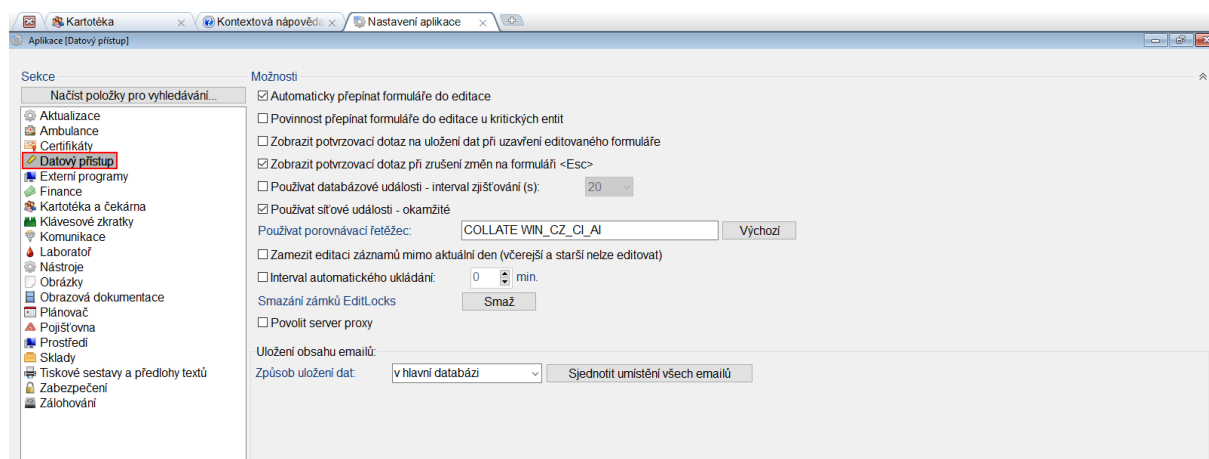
Kartotéka | Kontextová nápověda | Nastavení aplikace

Aplikace [Datový přístup]

Sekce

Načíst položky pro vyhledávání...

Aktualizace
Ambulance
Certifikáty
Datový přístup
Externí programy
Finance
Kartotéka a čekárna
Klávesové zkratky
Komunikace
Laboratoř
Nástroje
Obrázky
Obrazová dokumentace
Plánovač
Pojišťovna
Prostředí
Sklady
Tiskové sestavy a předlohy textů
Zabezpečení
Zálohování

Možnosti

☑ Automaticky přepínat formuláře do editace
☐ Povinnost přepínat formuláře do editace u kritických entit
☐ Zobrazit potvrzovací dotaz na uložení dat při uzavření editovaného formuláře
☑ Zobrazit potvrzovací dotaz při zrušení změn na formuláři <Esc>
☐ Používat databázové události - interval zjišťování (s): 20
☑ Používat síťové události - okamžité
Používat porovnávací řetězec: COLLATE WIN_CZ_CI_AI Výchozí
☐ Zamezit editaci záznamů mimo aktuální den (včerejší a starší nelze editovat)
☐ Interval automatického ukládání: 0 min.
Smazání zámků EditLocks Smaž
☐ Povolit server proxy

Uložení obsahu emailů:
Způsob uložení dat: v hlavní databázi Sjednotit umístění všech emailů